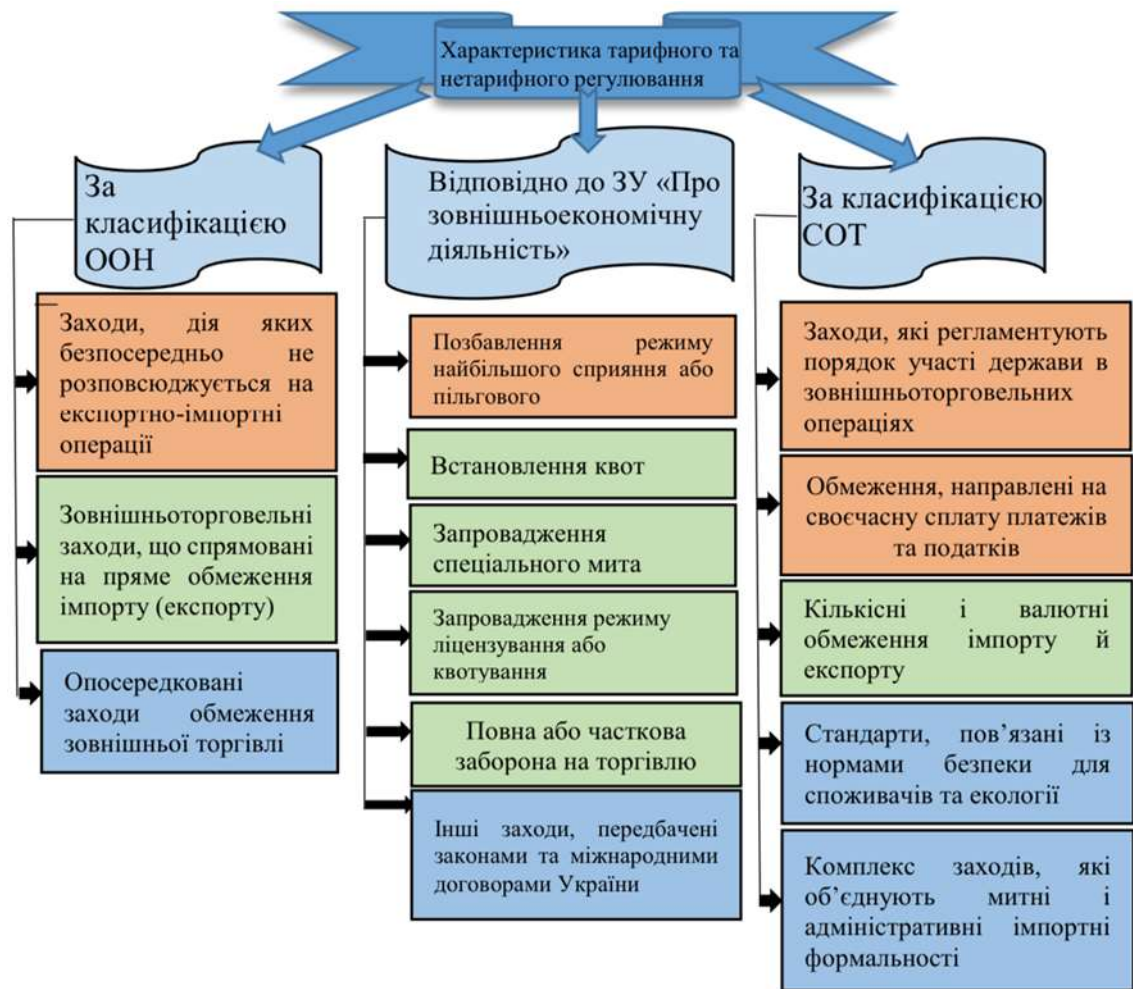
Характеристика тарифного та нетарифного регулювання

За класифікацією ООН

Заходи, дія яких безпосередньо не розповсюджується на експортно-імпортні операції

Зовнішньоторговельні заходи, що спрямовані на пряме обмеження імпорту (експорту)

Опосередковані заходи обмеження зовнішньої торгівлі

Відповідно до ЗУ «Про зовнішньоекономічну діяльність»

Позбавлення режиму найбільшого сприяння або пільгового

Встановлення квот

Запровадження спеціального мита

Запровадження режиму ліцензування або квотування

Повна або часткова заборона на торгівлю

Інші заходи, передбачені законами та міжнародними договорами України

За класифікацією СОТ

Заходи, які регламентують порядок участі держави в зовнішньоторговельних операціях

Обмеження, направлені на своєчасну сплату платежів та податків

Кількісні і валютні обмеження імпорту й експорту

Стандарти, пов'язані із нормами безпеки для споживачів та екології

Комплекс заходів, які об'єднують митні і адміністративні імпортні формальності